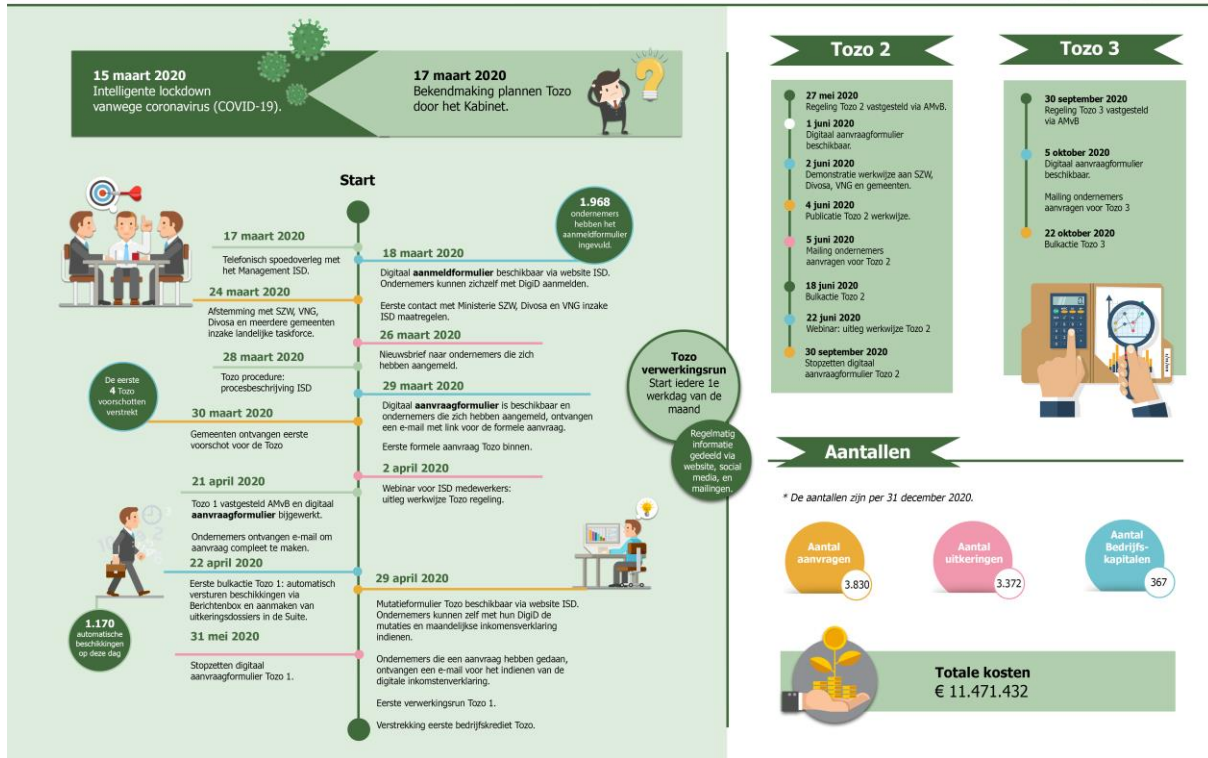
15 maart 2020
Intelligente lockdown vanwege coronavirus (COVID-19).

17 maart 2020
Bekendmaking plannen Tozo door het Kabinet.

Start

1.968 ondernemers hebben het aanmeldformulier ingevuld.

17 maart 2020
Telefonisch spoedoverleg met het Management ISD.

18 maart 2020
Digitaal **aanmeldformulier** beschikbaar via website ISD. Ondernemers kunnen zichzelf met DigiD aanmelden.

Eerste contact met Ministerie SZW, Divosa en VNG inzake ISD maatregelen.

24 maart 2020
Afstemming met SZW, VNG, Divosa en meerdere gemeenten inzake landelijke taskforce.

26 maart 2020
Nieuwsbrief naar ondernemers die zich hebben aangemeld.

28 maart 2020
Tozo procedure: procesbeschrijving ISD

De eerste 4 Tozo voorschotten verstrekt

29 maart 2020
Digitaal **aanvraagformulier** is beschikbaar en ondernemers die zich hebben aangemeld, ontvangen een e-mail met link voor de formele aanvraag.

Eerste formele aanvraag Tozo binnen.

30 maart 2020
Gemeenten ontvangen eerste voorschot voor de Tozo

Tozo verwerkingsrun
Start iedere 1e werkdag van de maand

Regelmatig informatie gedeeld via website, social media, en mailingen.

2 april 2020
Webinar voor ISD medewerkers: uitleg werkwijze Tozo regeling.

21 april 2020
Tozo 1 vastgesteld AMvB en digitaal **aanvraagformulier** bijgewerkt.

Ondernemers ontvangen e-mail om aanvraag compleet te maken.

22 april 2020
Eerste bulkactie Tozo 1: automatisch versturen beschikkingen via Berichtenbox en aanmaken van uitkeringsdossiers in de Suite.

29 april 2020
Mutatieformulier Tozo beschikbaar via website ISD. Ondernemers kunnen zelf met hun DigiD de mutaties en maandelijkse inkomensverklaring indienen.

1.170 automatische beschikkingen op deze dag

31 mei 2020
Stopzetten digitaal aanvraagformulier Tozo 1.

Ondernemers die een aanvraag hebben gedaan, ontvangen een e-mail voor het indienen van de digitale inkomstenverklaring.

Eerste verwerkingsrun Tozo 1.

Verstrekking eerste bedrijfskrediet Tozo.

Tozo 2

27 mei 2020
Regeling Tozo 2 vastgesteld via AMvB.

1 juni 2020
Digitaal aanvraagformulier beschikbaar.

2 juni 2020
Demonstratie werkwijze aan SZW, Divosa, VNG en gemeenten.

4 juni 2020
Publicatie Tozo 2 werkwijze.

5 juni 2020
Mailing ondernemers aanvragen voor Tozo 2

18 juni 2020
Bulkactie Tozo 2

22 juni 2020
Webinar: uitleg werkwijze Tozo 2

30 september 2020
Stopzetten digitaal aanvraagformulier Tozo 2

Tozo 3

30 september 2020
Regeling Tozo 3 vastgesteld via AMvB

5 oktober 2020
Digitaal aanvraagformulier beschikbaar.

Mailing ondernemers aanvragen voor Tozo 3

22 oktober 2020
Bulkactie Tozo 3

Aantallen

* De aantallen zijn per 31 december 2020.

Aantal aanvragen
3.830

Aantal uitkeringen
3.372

Aantal Bedrijfs-kapitalen
367

Totale kosten
€ 11.471.432